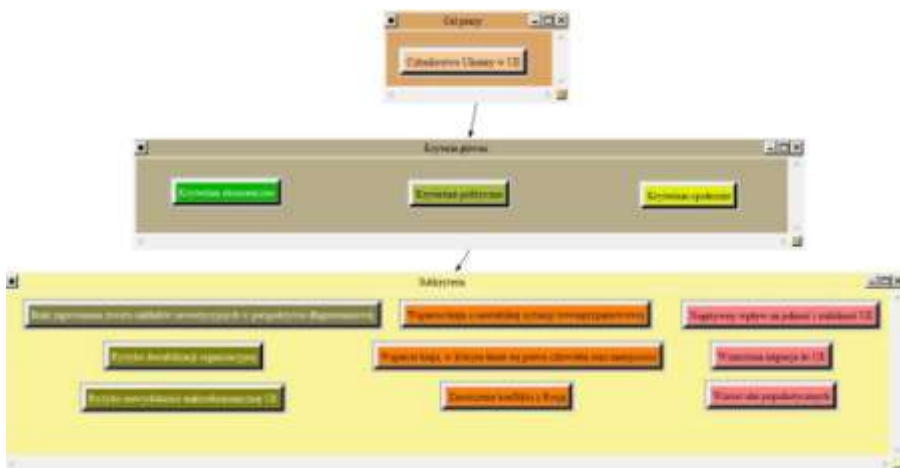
Cel pracy

Członkostwo Ukrainy w UE

Kryteria główne

Kryterium ekonomiczne

Kryterium polityczne

Kryterium społeczne

Subkryteria

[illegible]

Wspieranie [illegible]

Negatywny wpływ na jedność i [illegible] UE

Ryzyko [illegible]

Wspieranie kraju, w którym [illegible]

Wzmocnienie migracji do UE

Ryzyko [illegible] UE

Zaostrzenie konfliktu z Rosją

Wzrost siły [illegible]